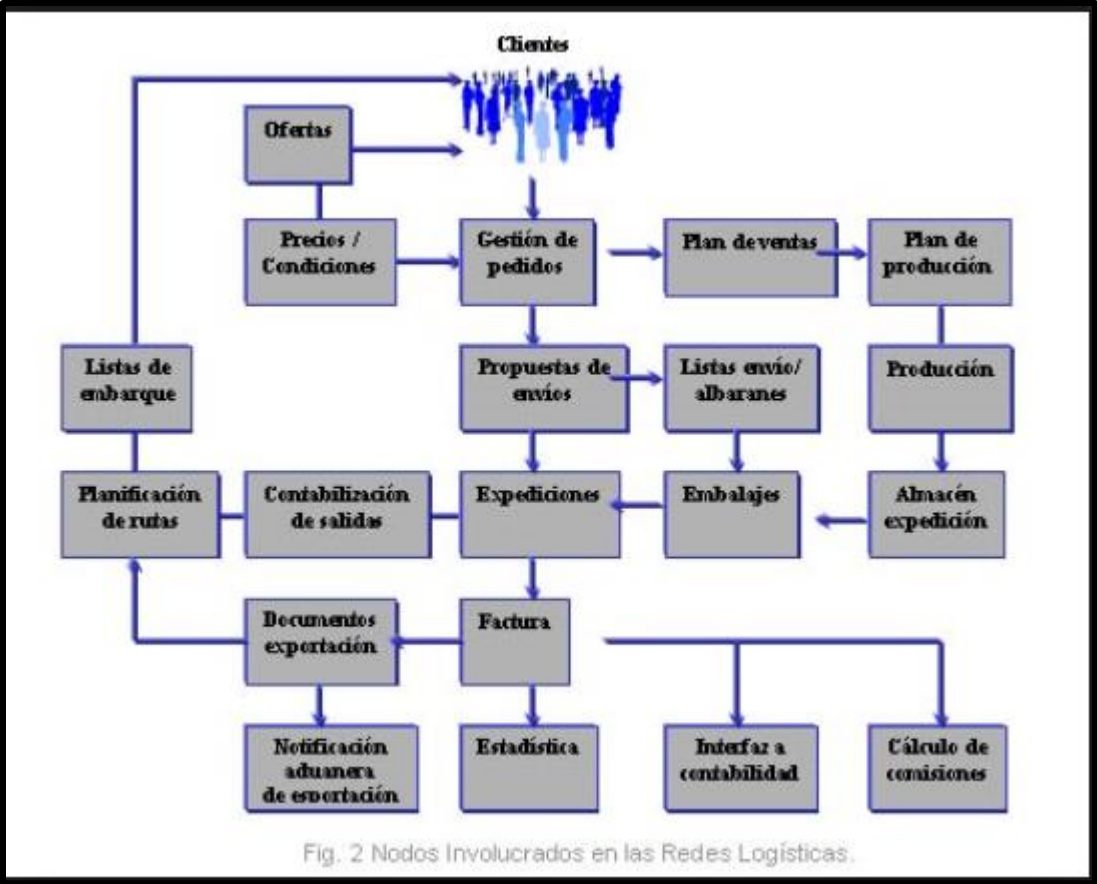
Clientes

Ofertas

Precios / Condiciones

Gestión de pedidos

Plan deventas

Plan de producción

Listas de embarque

Propuestas de envíos

Listas envío/ albaranes

Producción

Planificación de rutas

Contabilización de salidas

Expediciones

Embalajes

Almacén expedición

Documentos exportación

Factura

Notificación aduanera de exportación

Estadística

Interfaz a contabilidad

Cálculo de comisiones

Fig. 2 Nodos Involucrados en las Redes Logísticas.